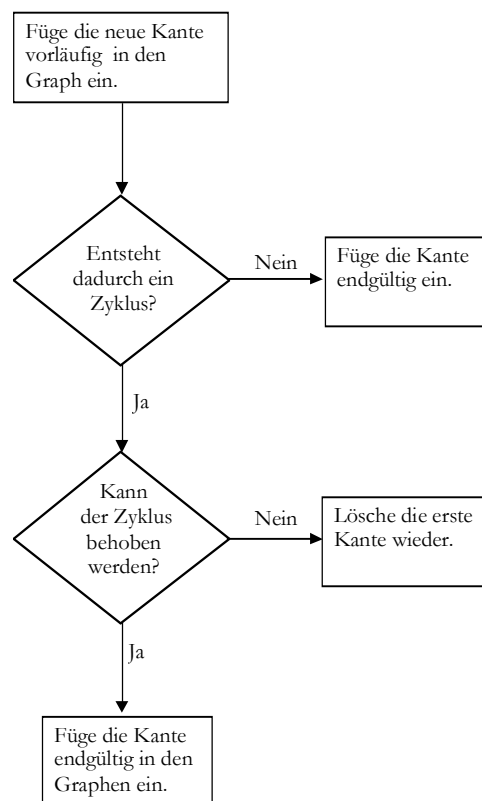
Füge die neue Kante vorläufig in den Graph ein.

Entsteht dadurch ein Zyklus?

Nein

Füge die Kante endgültig ein.

Ja

Kann der Zyklus behoben werden?

Nein

Lösche die erste Kante wieder.

Ja

Füge die Kante endgültig in den Graphen ein.